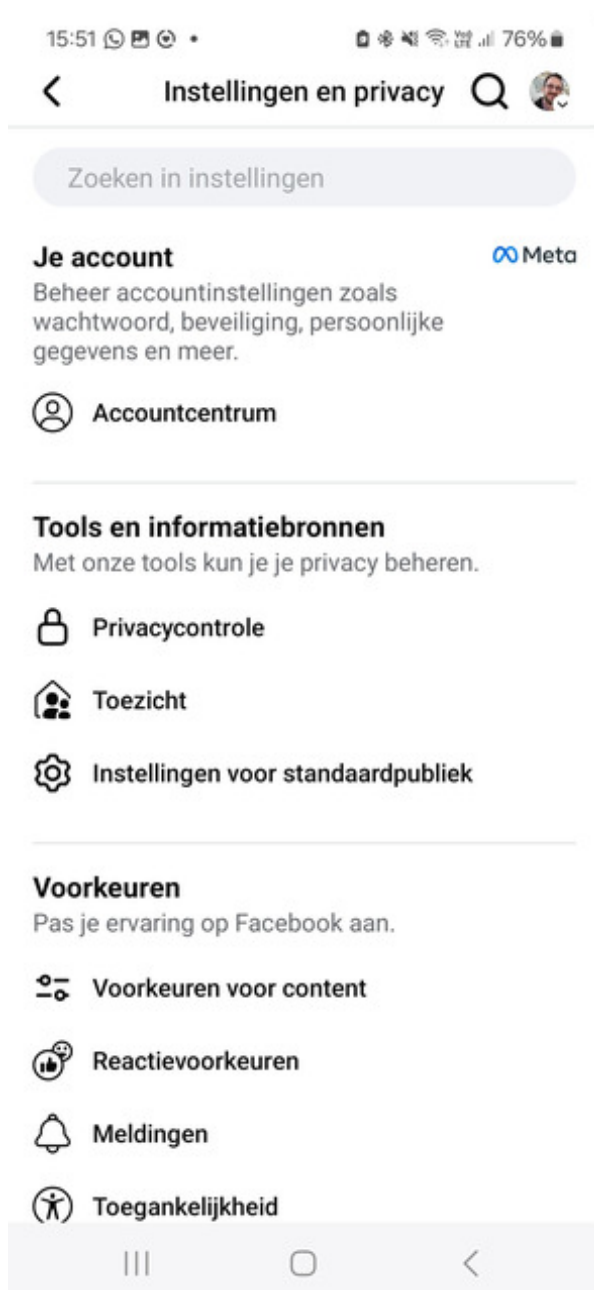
15:51 76%

Instellingen en privacy

Zoeken in instellingen

Je account

Meta

Beheer accountinstellingen zoals wachtwoord, beveiliging, persoonlijke gegevens en meer.

Accountcentrum

Tools en informatiebronnen

Met onze tools kun je je privacy beheren.

Privacycontrole

Toezicht

Instellingen voor standaardpubliek

Voorkeuren

Pas je ervaring op Facebook aan.

Voorkeuren voor content

Reactievoorkeuren

Meldingen

Toegankelijkheid